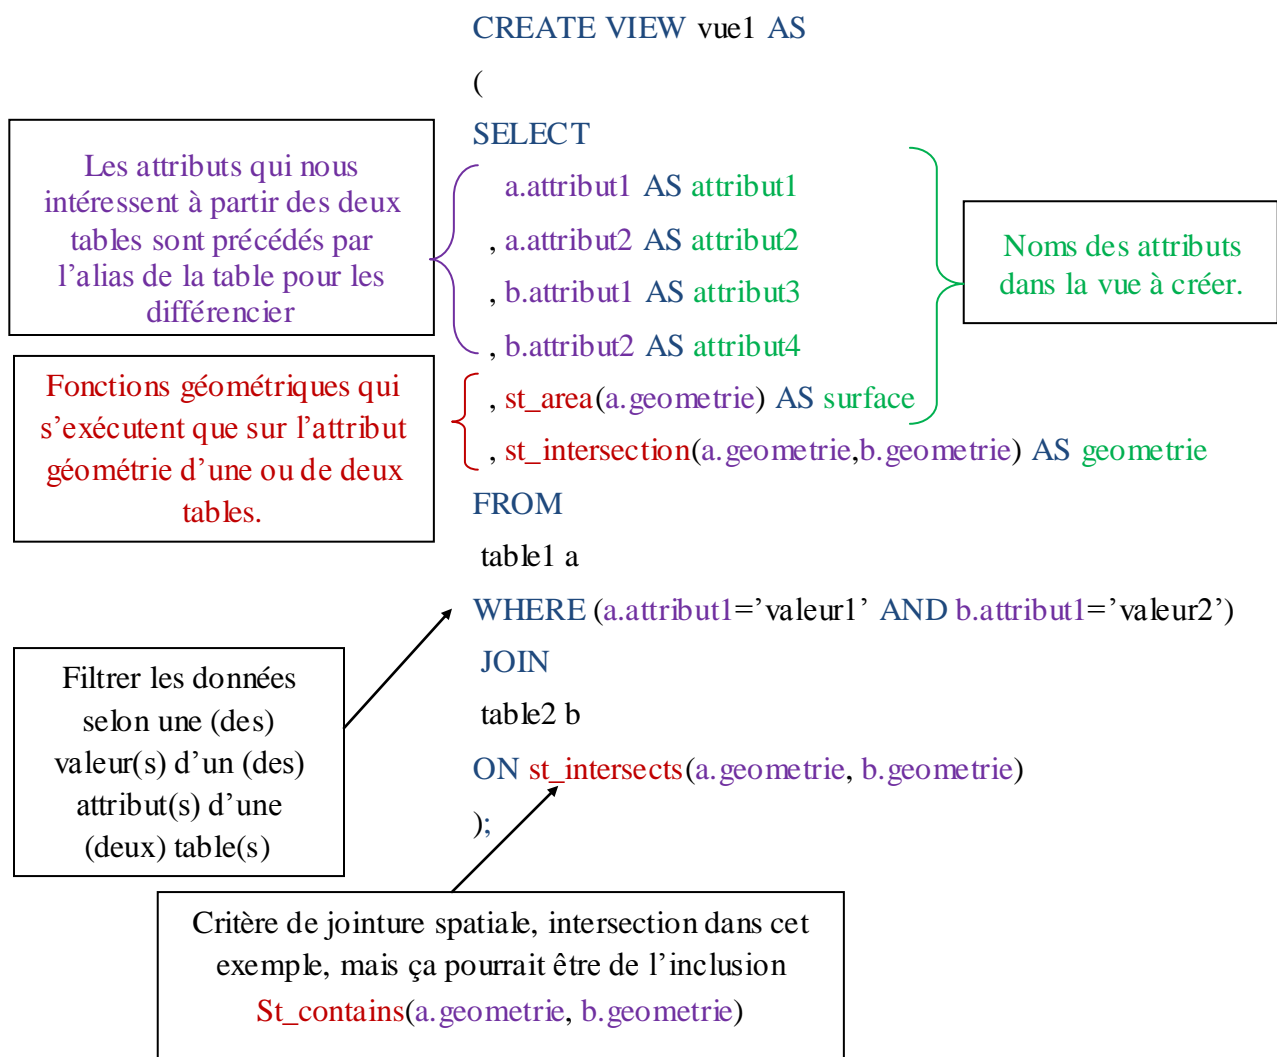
CREATE VIEW vue1 AS
(
SELECT
a.attribut1 AS attribut1
, a.attribut2 AS attribut2
, b.attribut1 AS attribut3
, b.attribut2 AS attribut4
, st_area(a.geometrie) AS surface
, st_intersection(a.geometrie,b.geometrie) AS geometrie
FROM
table1 a
WHERE (a.attribut1='valeur1' AND b.attribut1='valeur2')
JOIN
table2 b
ON st_intersects(a.geometrie, b.geometrie)
);

Les attributs qui nous intéressent à partir des deux tables sont précédés par l'alias de la table pour les différencier

Noms des attributs dans la vue à créer.

Fonctions géométriques qui s'exécutent que sur l'attribut géométrie d'une ou de deux tables.

Filtrer les données selon une (des) valeur(s) d'un (des) attribut(s) d'une (deux) table(s)

Critère de jointure spatiale, intersection dans cet exemple, mais ça pourrait être de l'inclusion St_contains(a.geometrie, b.geometrie)